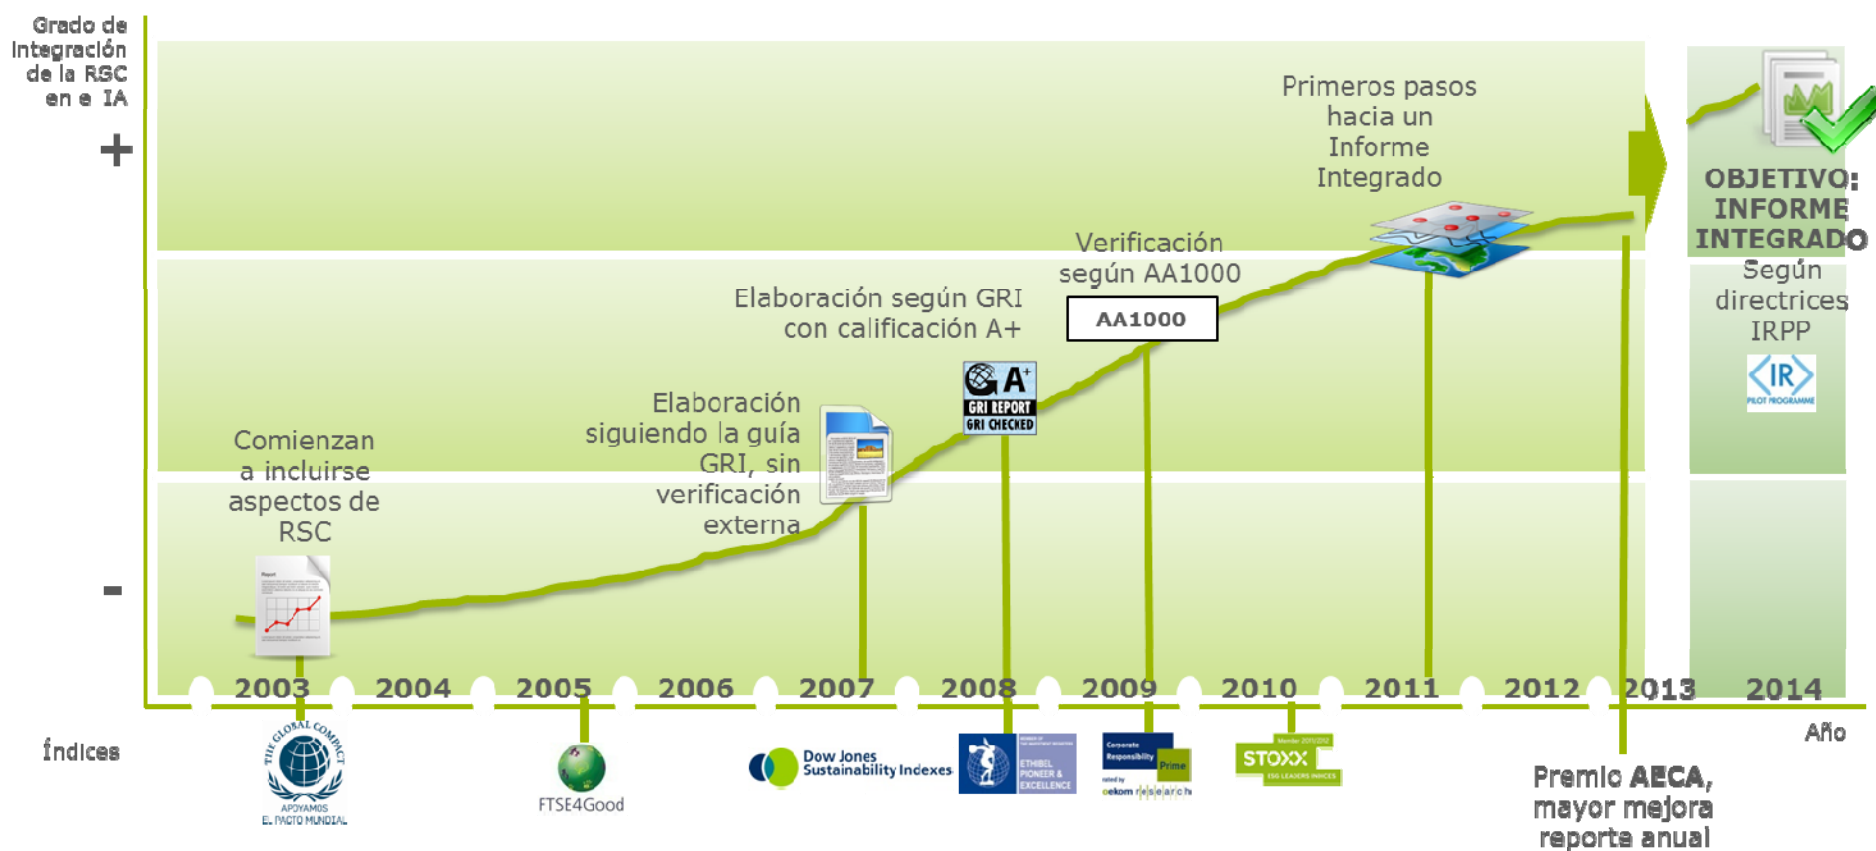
Grado de Integración de la RSC en e IA

+

-

Comienzan a incluirse aspectos de RSC

Elaboración siguiendo la guía GRI, sin verificación externa

Elaboración según GRI con calificación A+

GRI REPORT
GRI CHECKED

Verificación según AA1000

AA1000

Primeros pasos hacia un Informe Integrado

OBJETIVO: INFORME INTEGRADO

Según directrices IRPP

IR
PILOT PROGRAMME

2003 2004 2005 2006 2007 2008 2009 2010 2011 2012 2013 2014

Año

Índices

THE GLOBAL COMPACT
APOYAMOS EL PACTO MUNDIAL

FTSE4Good

Dow Jones Sustainability Indexes

ETHIBEL PIONEER & EXCELLENCE

Corporate Responsibility Prime
rated by oekom research

STOXX
ESG LEADERS INDICES

Premio AECA, mayor mejora reporte anual